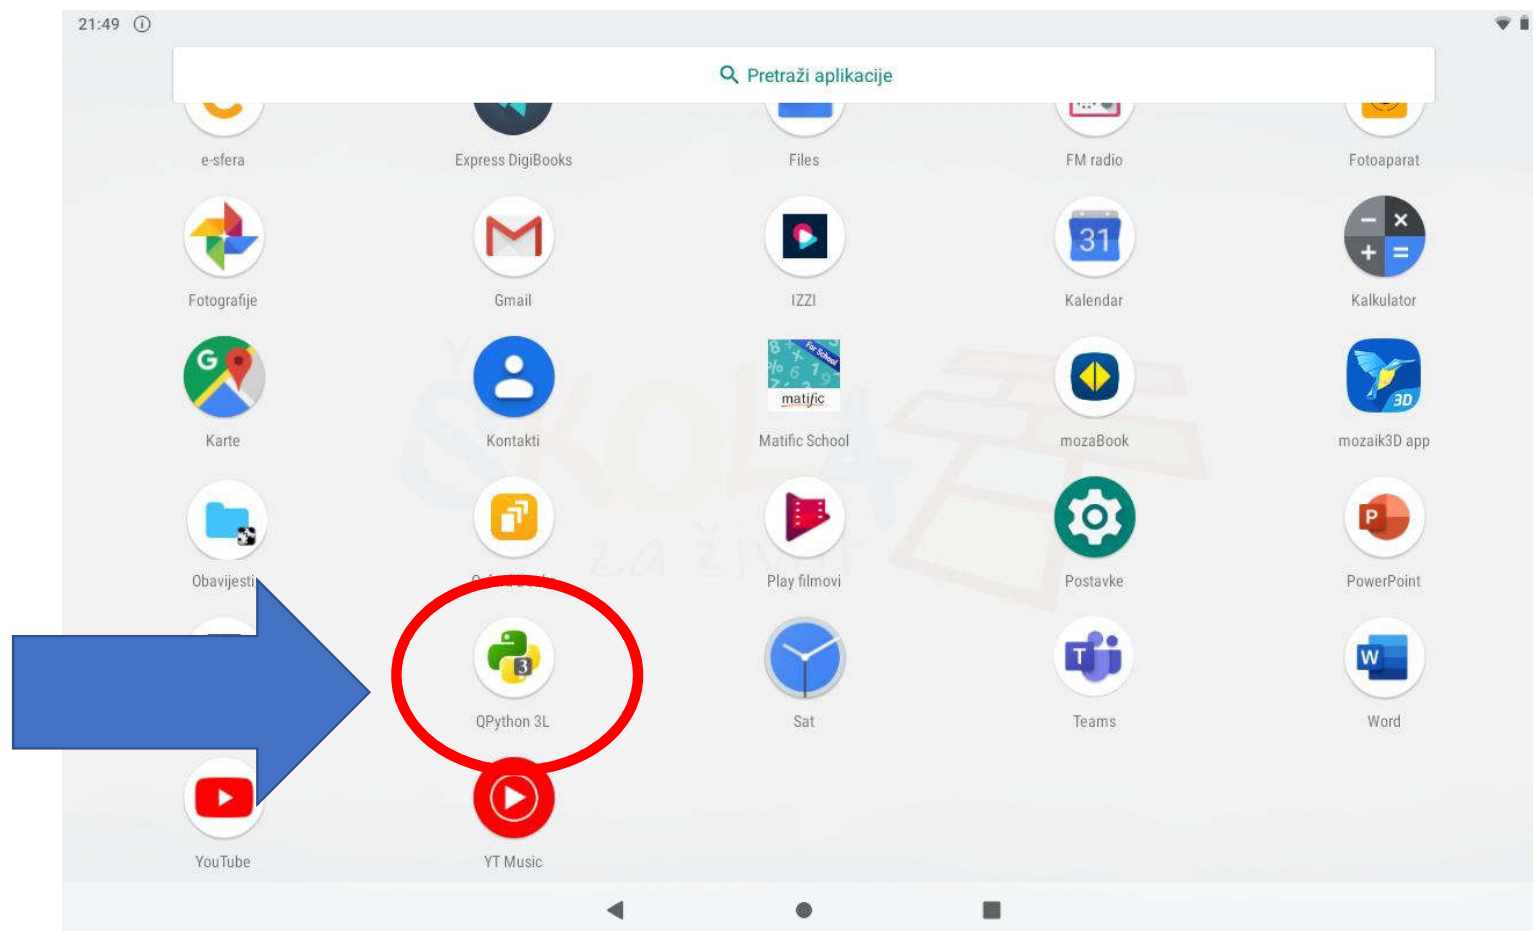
21:49

Pretraži aplikacije

e-sfera
Express DigiBooks
Files
FM radio
Fotoaparat

31

Fotografije
Gmail
IZZI
Kalendar
Kalkulator

matific

Karte
Kontakti
Matific School
mozaBook
mozaik3D app

3D

Obavijesti
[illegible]
Play filmovi
Postavke
PowerPoint

P

QPython 3L
Sat
Teams
Word

W

YouTube
YT Music